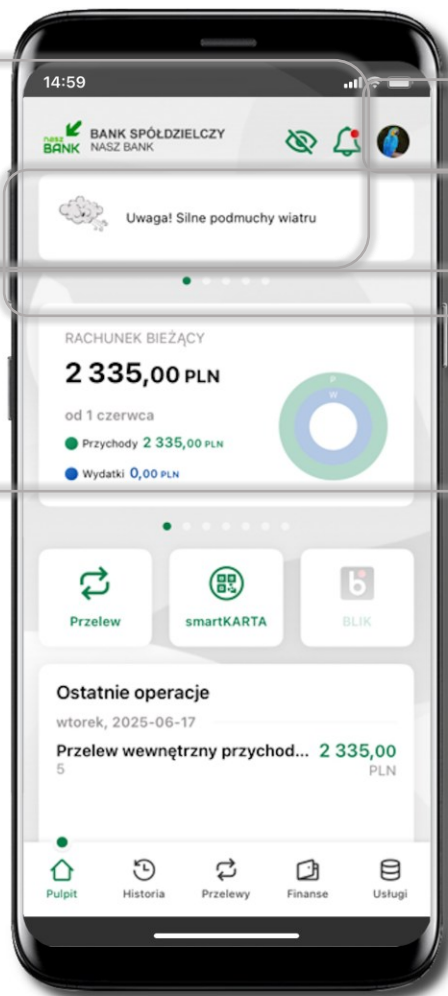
14:59

nasz BANK BANK SPÓŁDZIELCZY NASZ BANK

Uwaga! Silne podmuchy wiatru

RACHUNEK BIEŻĄCY

2 335,00 PLN

od 1 czerwca

Przychody 2 335,00 PLN

Wydatki 0,00 PLN

P
W

Przelew

smartKARTA

BLIK

Ostatnie operacje

wtorek, 2025-06-17

Przelew wewnętrzny przychod... 2 335,00
5 PLN

Pulpit Historia Przelewy Finanse Usługi